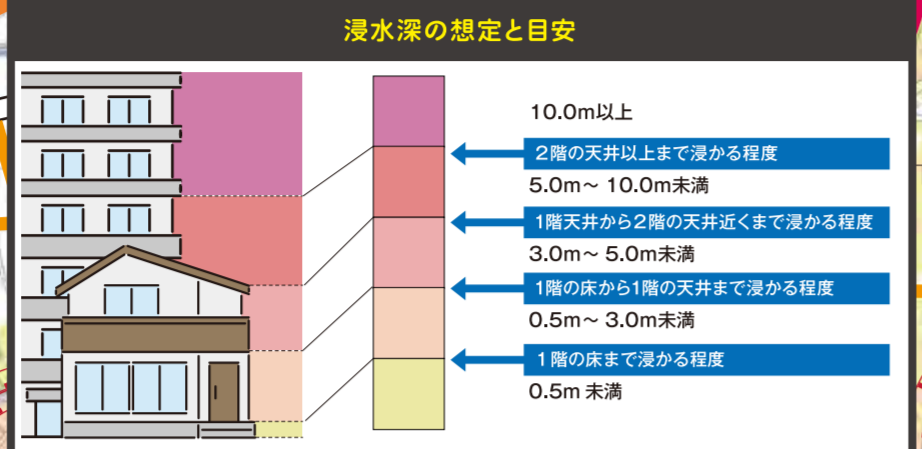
浸水深の想定と目安

10.0m以上

2階の天井以上まで浸かる程度

5.0m～ 10.0m未満

1階天井から2階の天井近くまで浸かる程度

3.0m～ 5.0m未満

1階の床から1階の天井まで浸かる程度

0.5m～ 3.0m未満

1階の床まで浸かる程度

0.5m 未満